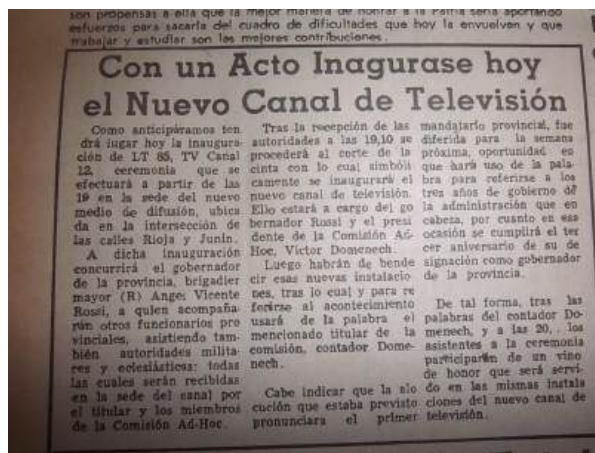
son propensas a ella que la mejor manera de honrar a la Patria sería aportando esfuerzos para sacarla del cuadro de dificultades que hoy la envuelven y que trabajar y estudiar son las mejores contribuciones.

Con un Acto Inagurase hoy el Nuevo Canal de Televisión

Como anticipáramos ten drá lugar hoy la inauguración de LT 85, TV Canal 12, ceremonia que se efectuará a partir de las 19 en la sede del nuevo medio de difusión, ubicada en la intersección de las calles Rioja y Junín.

A dicha inauguración concurrirá el gobernador de la provincia, brigadier mayor (R) Angel Vicente Rossi, a quien acompañarán otros funcionarios provinciales, asistiendo también autoridades militares y eclesiásticas; todas las cuales serán recibidas en la sede del canal por el titular y los miembros de la Comisión Ad-Hoc.

Tras la recepción de las autoridades a la 19,10 se procederá al corte de la cinta con lo cual simbólicamente se inaugurará el nuevo canal de televisión. Ello estará a cargo del gobernador Rossi y el presidente de la Comisión Ad-Hoc, Víctor Domenech.

Luego habrán de bendecir esas nuevas instalaciones, tras lo cual y para referirse al acontecimiento usará de la palabra el mencionado titular de la comisión, contador Domenech.

Cabe indicar que la alocución que estaba previsto pronunciara el primer mandatario provincial, fue diferida para la semana próxima, oportunidad en que hará uso de la palabra para referirse a los tres años de gobierno de la administración que encabeza, por cuanto en esa ocasión se cumplirá el tercer aniversario de su designación como gobernador de la provincia.

De tal forma, tras las palabras del contador Domenech, y a las 20, los asistentes a la ceremonia participarán de un vino de honor que será servido en las mismas instalaciones del nuevo canal de televisión.